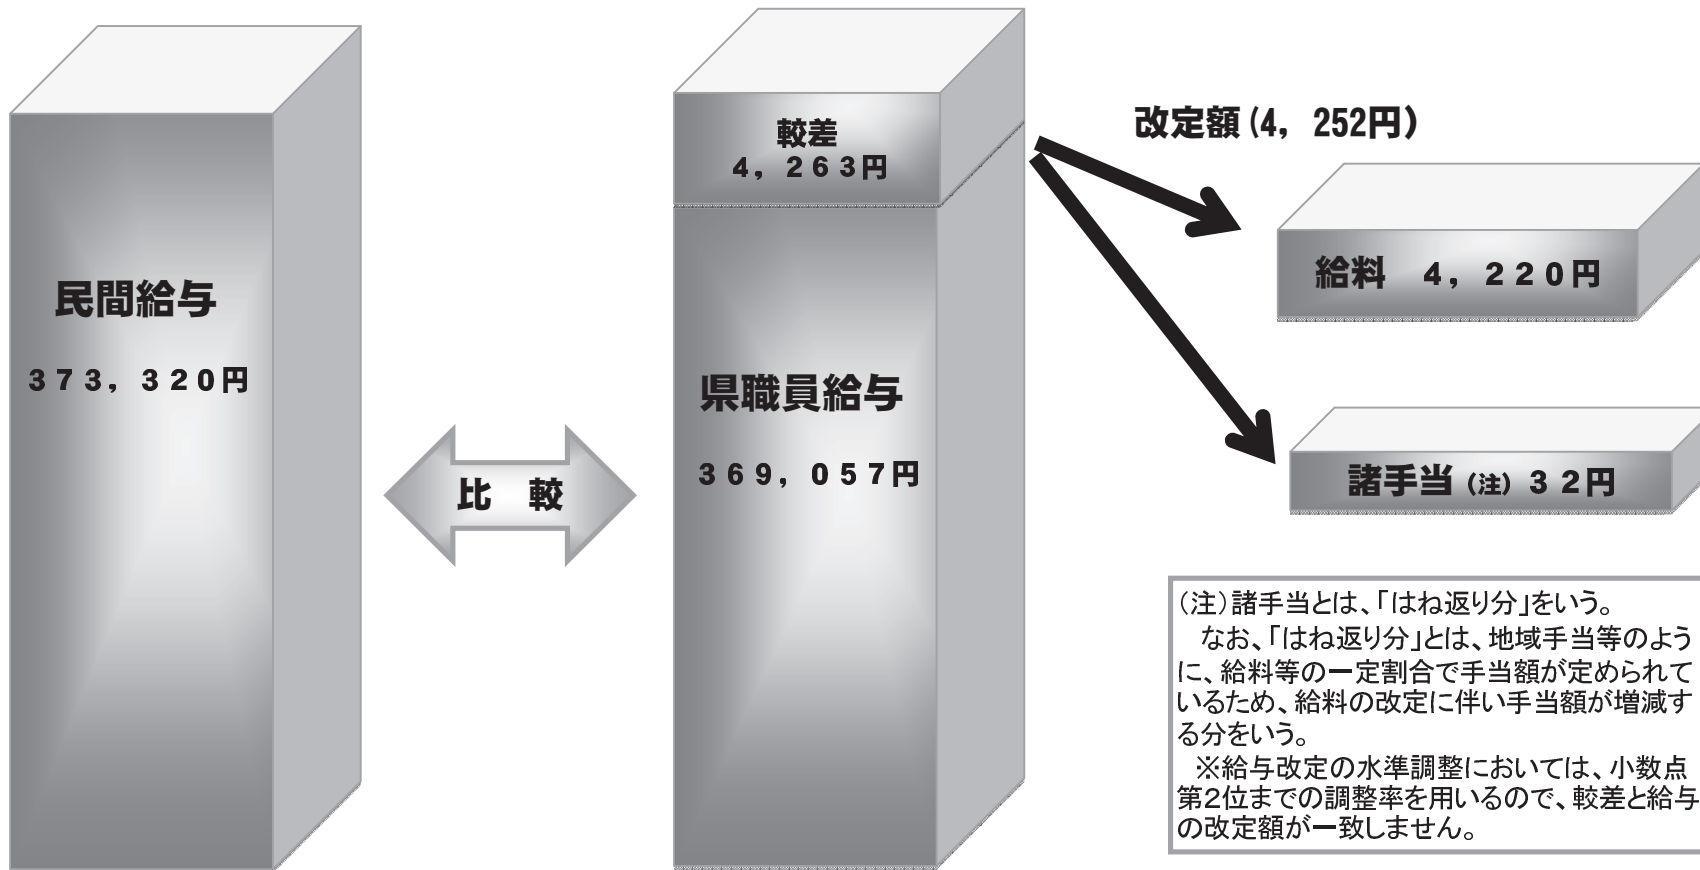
民間給与

３７３，３２０円

比　較

較差
４，２６３円

県職員給与

３６９，０５７円

改定額（4，252円）

給料　４，２２０円

諸手当（注）３２円

（注）諸手当とは、「はね返り分」をいう。
　なお、「はね返り分」とは、地域手当等のように、給料等の一定割合で手当額が定められているため、給料の改定に伴い手当額が増減する分をいう。
　※給与改定の水準調整においては、小数点第2位までの調整率を用いるので、較差と給与の改定額が一致しません。